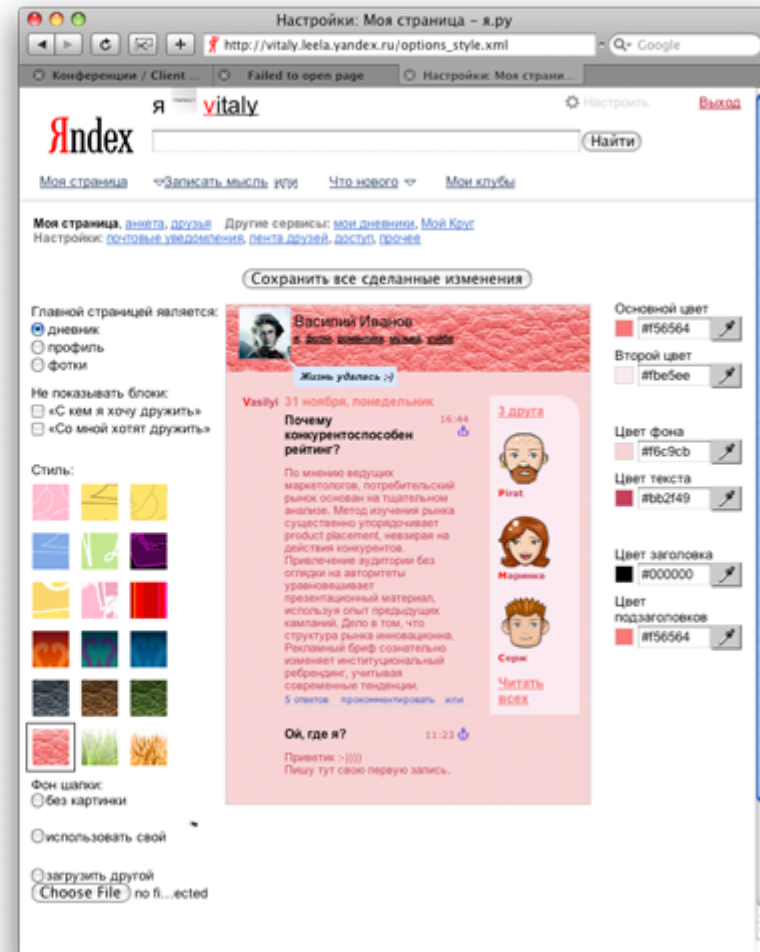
Настройки: Моя страница – я.ру

http://vitaly.leela.yandex.ru/options_style.xml

Google

Конференции / Client ...

Failed to open page

Настройки: Моя страни...

я vitaly

Настроить

Выход

Яndex

Найти

Моя страница

Записать мысль или

Что нового

Мои клубы

Моя страница, анкета, друзья Другие сервисы: мои дневники, Мой Круг

Настройки: почтовые уведомления, лента друзей, доступ, прочее

Сохранить все сделанные изменения

Главной страницей является:

дневник

профиль

фотки

Не показывать блоки:

«С кем я хочу дружить»

«Со мной хотят дружить»

Стиль:

Фон шапки:

без картинки

использовать свой

загрузить другой

Choose File no fi...ected

Василий Иванов

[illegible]

Жизнь удалась ;-)

Vasilyi 31 ноября, понедельник

Почему конкурентоспособен рейтинг?

16:44

По мнению ведущих маркетологов, потребительский рынок основан на тщательном анализе. Метод изучения рынка существенно упорядочивает product placement, невзирая на действия конкурентов. Привлечение аудитории без оглядки на авторитеты трансформирует презентационный материал, используя опыт предыдущих кампаний. Дело в том, что структура рынка инновационна. Рекламный бриф сознательно изменяет институциональный ребрендинг, учитывая современные тенденции.

5 ответов прокомментировать или

Ой, где я?

11:23

Приветик :-))))

Пишу тут свою первую запись.

3 друга

Pirat

Маринка

Серж

Читать всех

Основной цвет

#f56564

Второй цвет

#fbe5ee

Цвет фона

#f6c9cb

Цвет текста

#bb2f49

Цвет заголовка

#000000

Цвет подзаголовков

#f56564